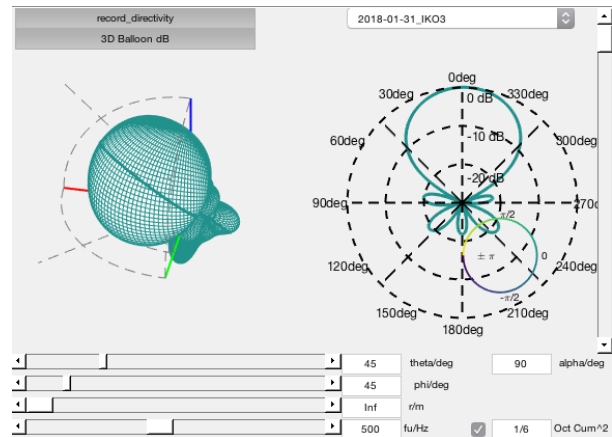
record_directivity

3D Balloon dB

2018-01-31_IKO3

0deg

30deg

330deg

0 dB

-10 dB

60deg

300deg

-20 dB

90deg

270deg

$\pi/2$

$\pm\pi$

0

$-\pi/2$

120deg

240deg

150deg

210deg

180deg

45 theta/deg

90 alpha/deg

45 phi/deg

Inf r/m

500 fu/Hz

1/6 Oct Cum^2